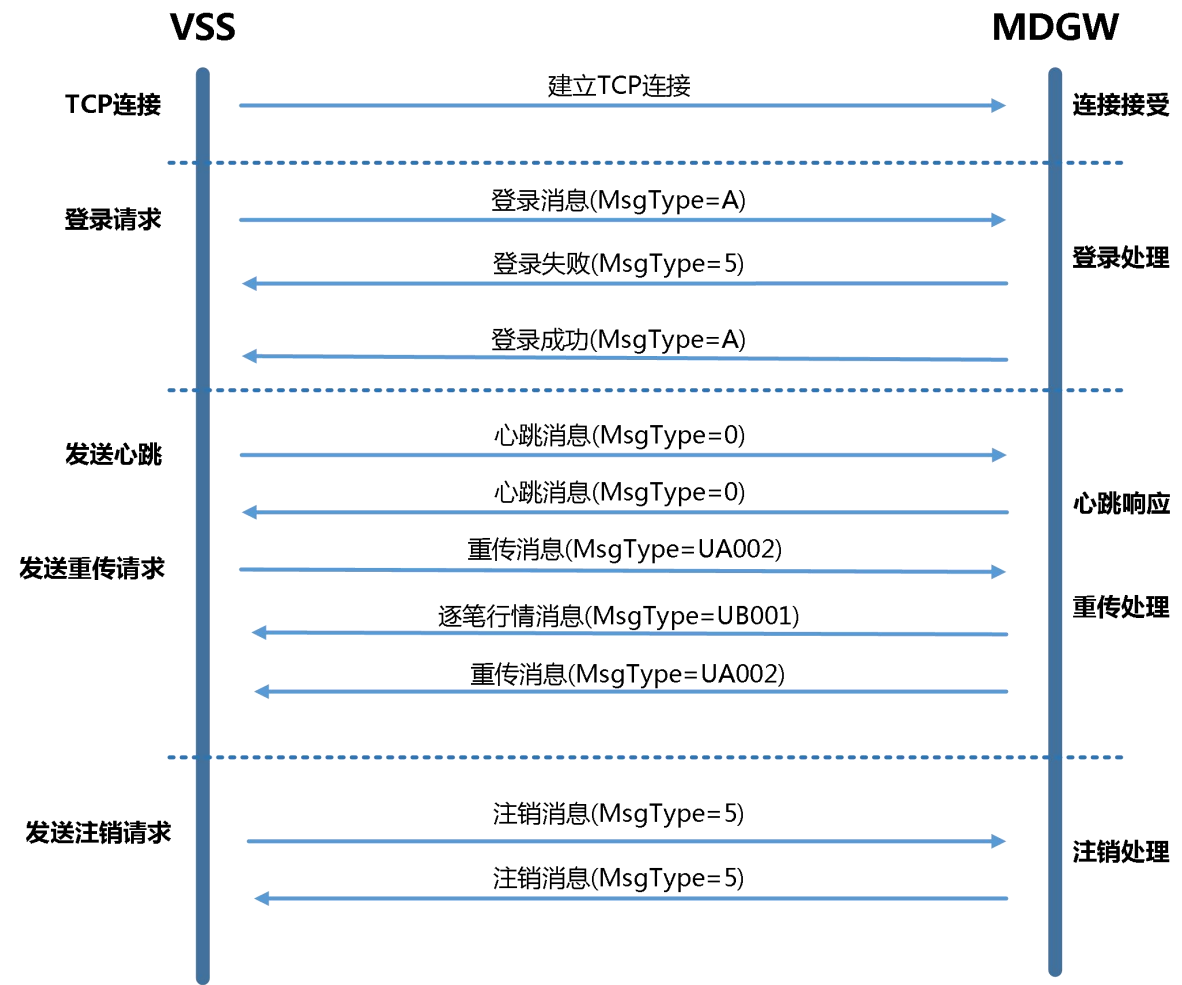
VSS

MDGW

TCP连接

建立TCP连接

连接接受

登录请求

登录消息(MsgType=A)

登录失败(MsgType=5)

登录处理

登录成功(MsgType=A)

发送心跳

心跳消息(MsgType=0)

心跳消息(MsgType=0)

心跳响应

发送重传请求

重传消息(MsgType=UA002)

逐笔行情消息(MsgType=UB001)

重传处理

重传消息(MsgType=UA002)

发送注销请求

注销消息(MsgType=5)

注销处理

注销消息(MsgType=5)